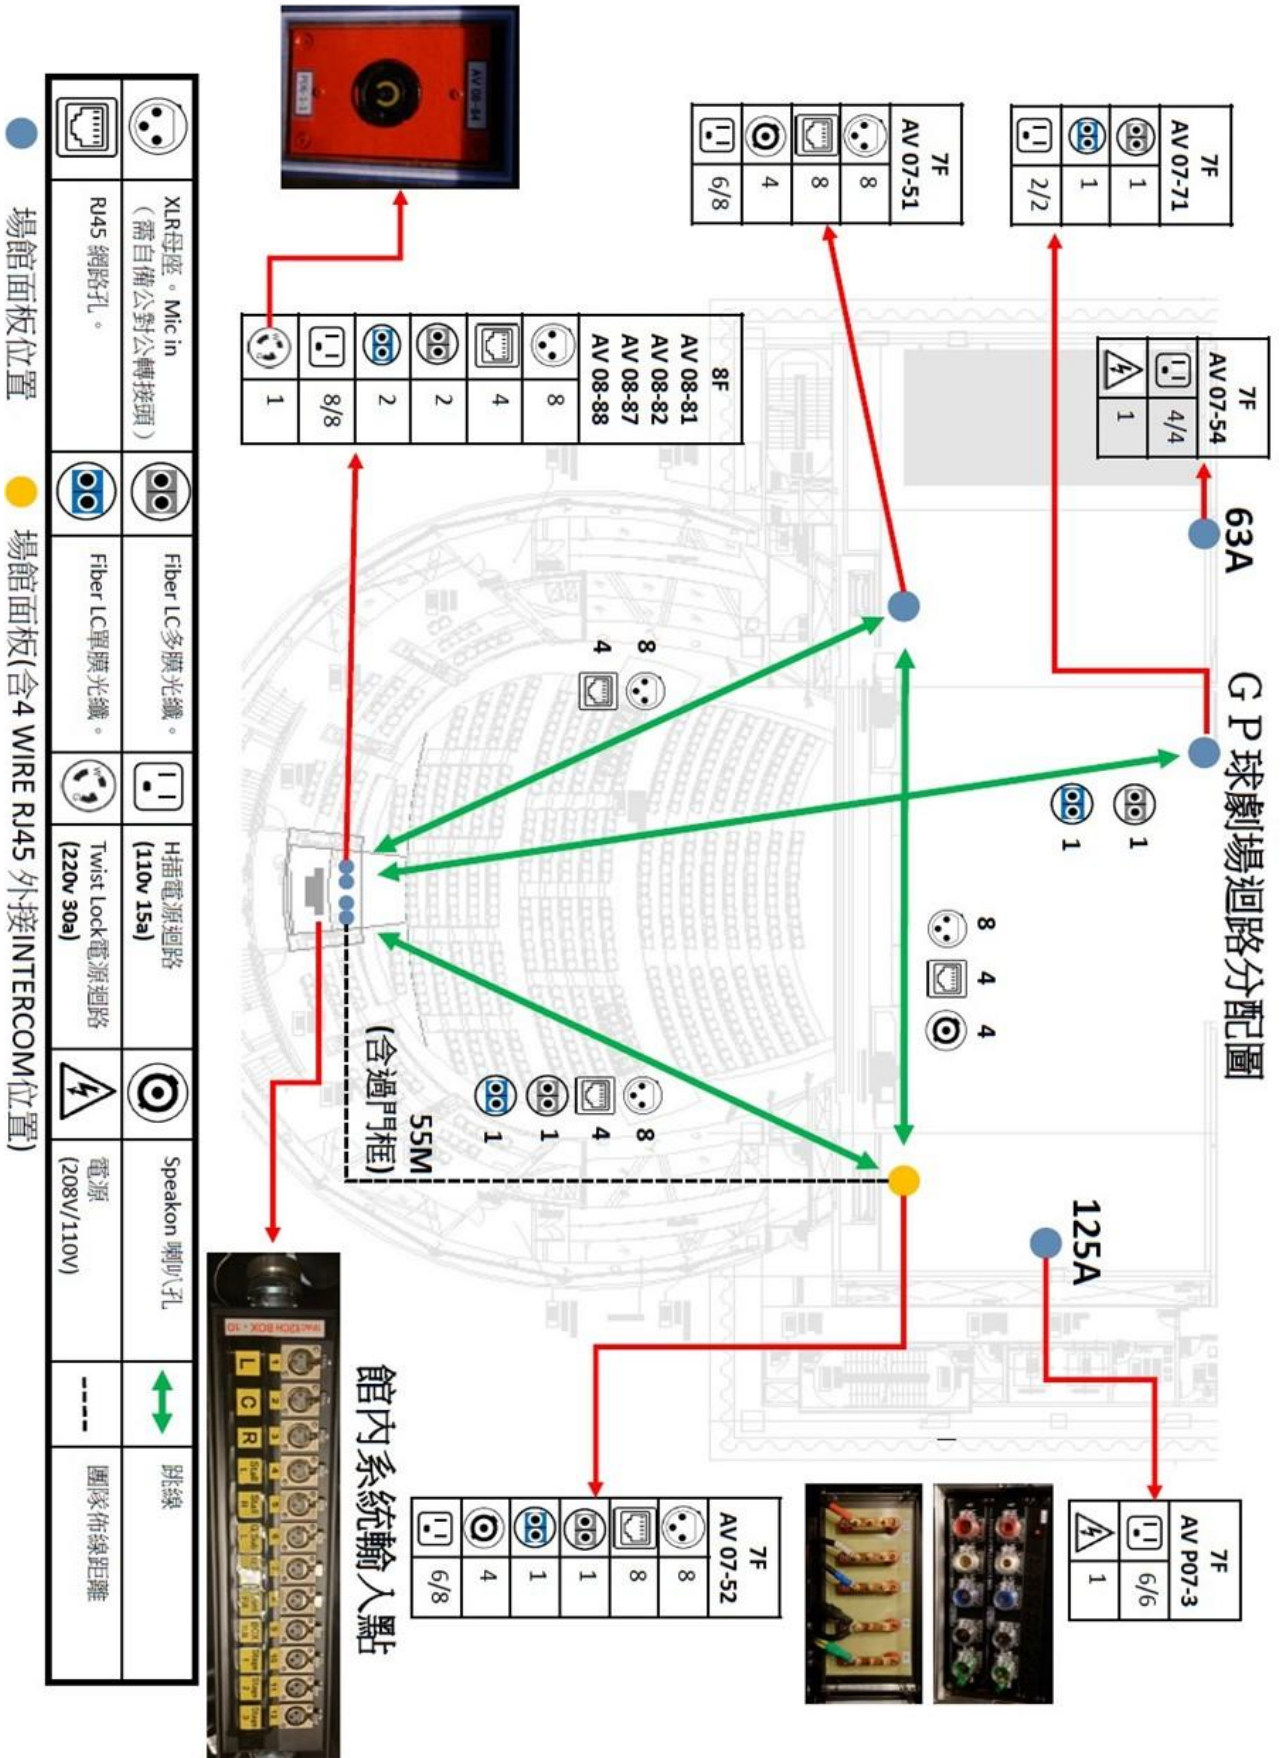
G P 球劇場迴路分配圖

7F
AV 07-71
| | |
|---|---|
| | 1 |
| | 1 |
| | 2/2 |

7F
AV 07-51
| | |
|---|---|
| | 8 |
| | 8 |
| | 4 |
| | 6/8 |

7F
AV 07-54
| | |
|---|---|
| | 4/4 |
| | 1 |

63A

8F
AV 08-81
AV 08-82
AV 08-87
AV 08-88
| | |
|---|---|
| | 8 |
| | 4 |
| | 2 |
| | 2 |
| | 8/8 |
| | 1 |

AV 08-84

8
4

1
1

8
4
4

8
4
1
1

55M
(含過門框)

125A

7F
AV P07-3
| | |
|---|---|
| | 6/6 |
| | 1 |

7F
AV 07-52
| | |
|---|---|
| | 8 |
| | 8 |
| | 1 |
| | 1 |
| | 4 |
| | 6/8 |

館內系統輸入點

| | | | | | |
|---|---|---|---|---|---|
| | XLR母座。Mic in（需自備公對公轉接頭） | | Fiber LC多膜光纖。 | | H插電源迴路 (110v 15a) |
| | RJ45 網路孔。 | | Fiber LC單膜光纖。 | | Twist Lock電源迴路 (220v 30a) |
| | Speakon 喇叭孔 | | 跳線 | | |
| | 電源 (208V/110V) | ---- | 團隊佈線距離 | | |

場館面板位置
場館面板(含4 WIRE RJ45 外接INTERCOM位置)

L C R